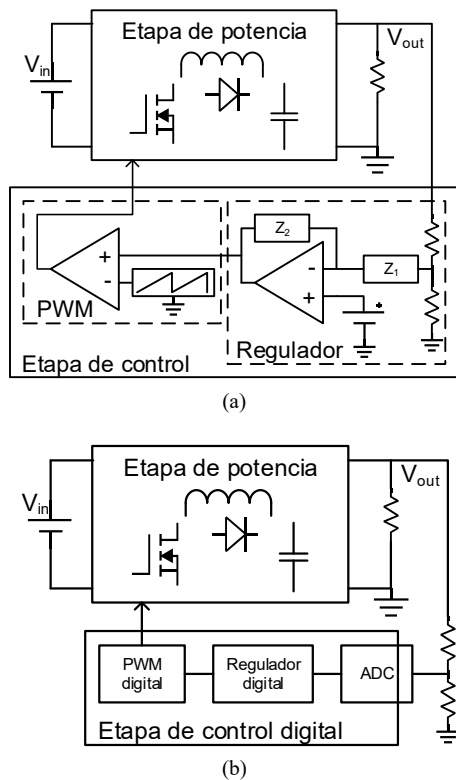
Etapa de potencia

$V_{in}$

$V_{out}$

$Z_2$

$Z_1$

+

-

-

+

PWM

Regulador

Etapa de control

(a)

Etapa de potencia

$V_{in}$

$V_{out}$

PWM digital

Regulador digital

ADC

Etapa de control digital

(b)